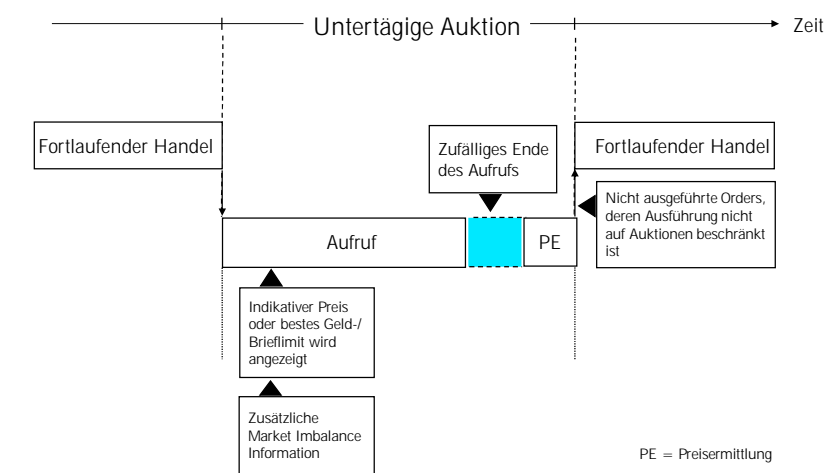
Untertägige Auktion

Zeit

Fortlaufender Handel

Zufälliges Ende des Aufrufs

Fortlaufender Handel

Nicht ausgeführte Orders, deren Ausführung nicht auf Auktionen beschränkt ist

Aufruf

PE

Indikativer Preis oder bestes Geld-/ Brieflimit wird angezeigt

Zusätzliche Market Imbalance Information

PE = Preisermittlung